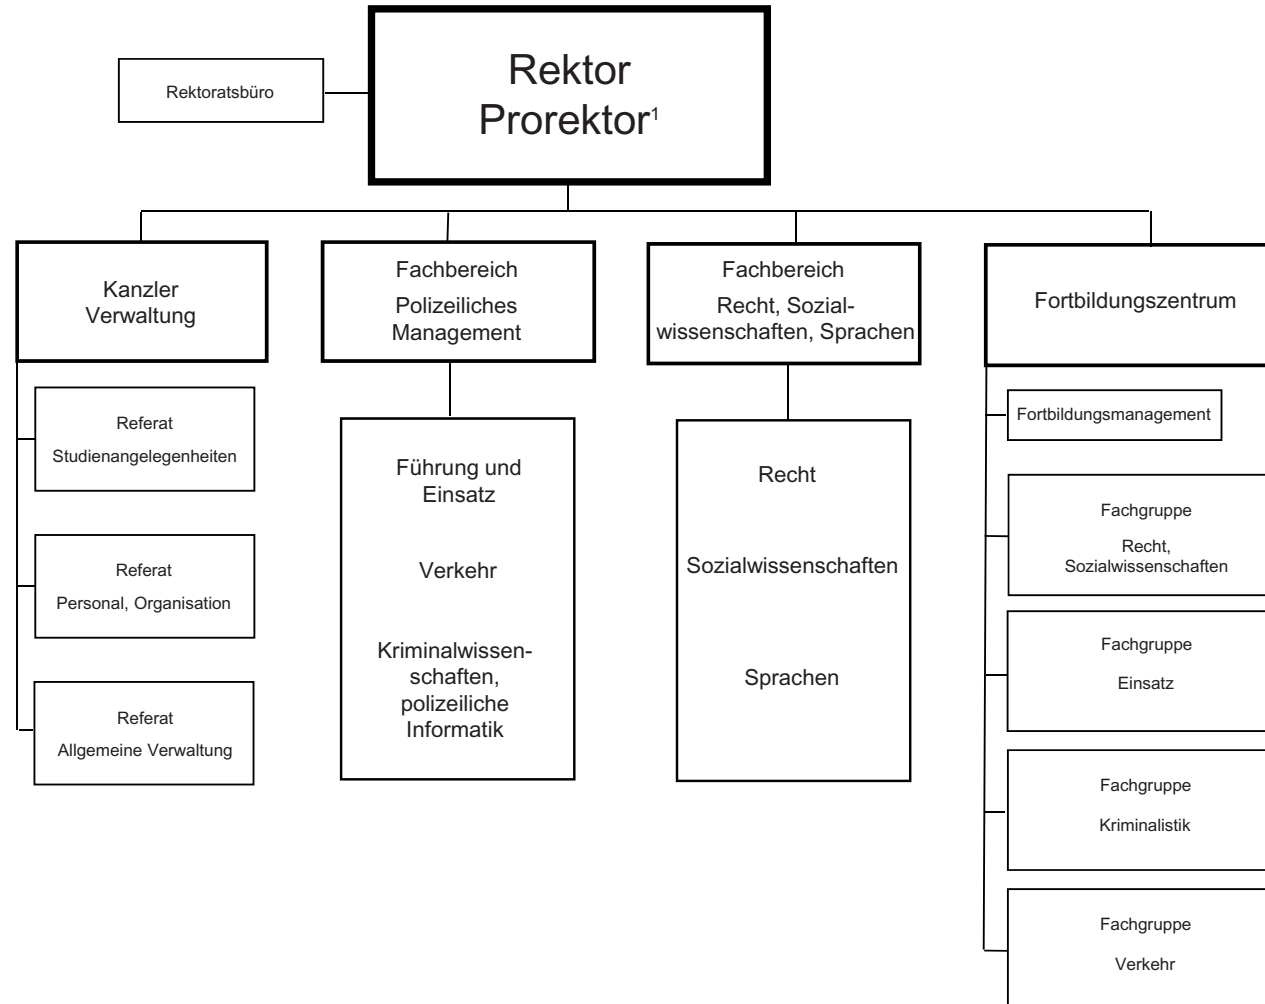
Rektoratsbüro

Rektor
Prorektor$^1$

Kanzler
Verwaltung

Referat
Studienangelegenheiten

Referat
Personal, Organisation

Referat
Allgemeine Verwaltung

Fachbereich
Polizeiliches Management

Führung und Einsatz

Verkehr

Kriminalwissenschaften, polizeiliche Informatik

Fachbereich
Recht, Sozialwissenschaften, Sprachen

Recht

Sozialwissenschaften

Sprachen

Fortbildungszentrum

Fortbildungsmanagement

Fachgruppe
Recht, Sozialwissenschaften

Fachgruppe
Einsatz

Fachgruppe
Kriminalistik

Fachgruppe
Verkehr